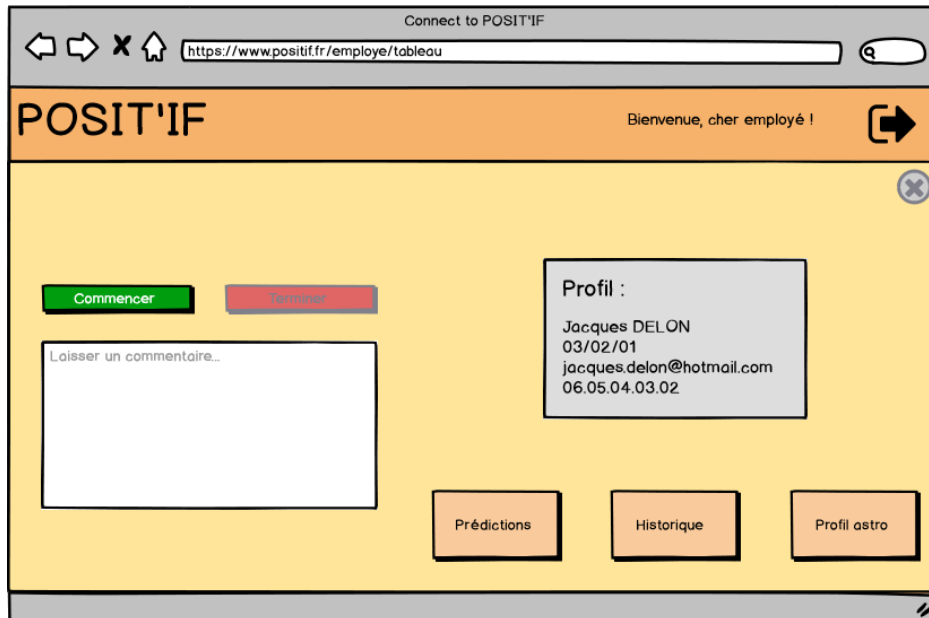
Connect to POSIT'IF

https://www.positif.fr/employe/tableau

POSIT'IF

Bienvenue, cher employé !

Commencer

Terminer

Laisser un commentaire...

Profil :

Jacques DELON
03/02/01
jacques.delon@hotmail.com
06.05.04.03.02

Prédictions

Historique

Profil astro